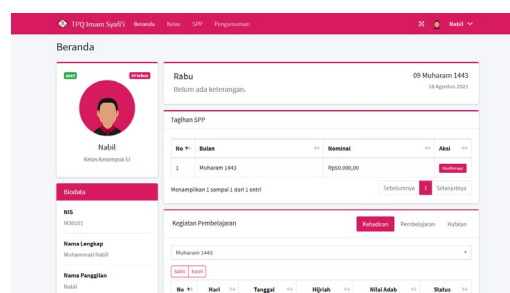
TPQ Imam Syafi'i Beranda Kelas SPP Pengumuman Nabil

Beranda

aktif 10 tahun

Nabil

Kelas Kelompok 01

Biodata

NIS

1430101

Nama Lengkap

Muhammad Nabil

Nama Panggilan

Nabil

Rabu

Belum ada keterangan.

09 Muharam 1443

18 Agustus 2021

Tagihan SPP

| No | Bulan | Nominal | Aksi |
|---|---|---|---|
| 1 | Muharam 1443 | Rp60.000,00 | Konfirmasi |

Menampilkan 1 sampai 1 dari 1 entri

Sebelumnya 1 Selanjutnya

Kegiatan Pembelajaran

Kehadiran Pembelajaran Hafalan

Muharam 1443

Salin Excel

| No | Hari | Tanggal | Hijriah | Nilai Adab | Status |
|---|---|---|---|---|---|